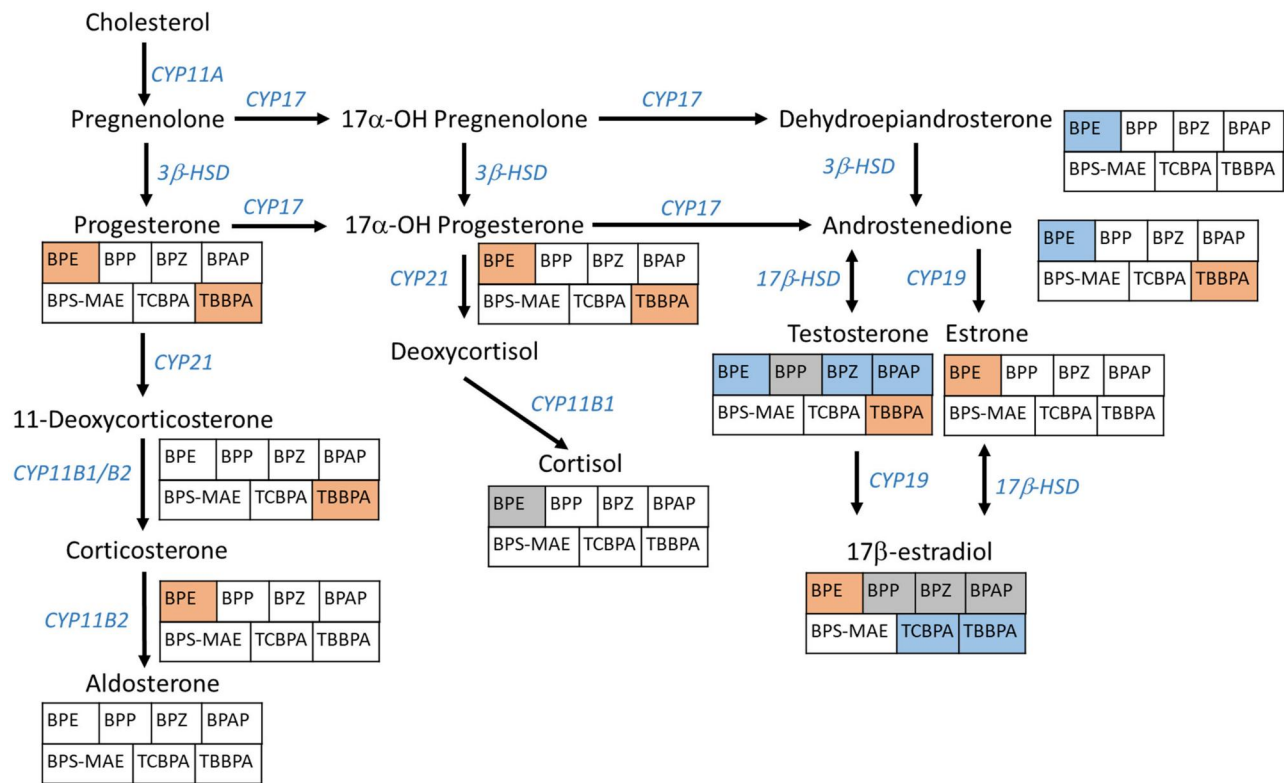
Cholesterol

CYP11A

Pregnenolone

CYP17

17α-OH Pregnenolone

CYP17

Dehydroepiandrosterone

| BPE | BPP | BPZ | BPAP |
|---|---|---|---|
| BPS-MAE | TCBPA | TBBPA | |

3β-HSD

3β-HSD

3β-HSD

Progesterone

CYP17

17α-OH Progesterone

CYP17

Androstenedione

| BPE | BPP | BPZ | BPAP |
|---|---|---|---|
| BPS-MAE | TCBPA | TBBPA | |

| BPE | BPP | BPZ | BPAP |
|---|---|---|---|
| BPS-MAE | TCBPA | TBBPA | |

CYP21

| BPE | BPP | BPZ | BPAP |
|---|---|---|---|
| BPS-MAE | TCBPA | TBBPA | |

17β-HSD

CYP19

Deoxycortisol

Testosterone

Estrone

| BPE | BPP | BPZ | BPAP |
|---|---|---|---|
| BPS-MAE | TCBPA | TBBPA | |

| BPE | BPP | BPZ | BPAP |
|---|---|---|---|
| BPS-MAE | TCBPA | TBBPA | |

CYP21

CYP11B1

11-Deoxycorticosterone

| BPE | BPP | BPZ | BPAP |
|---|---|---|---|
| BPS-MAE | TCBPA | TBBPA | |

CYP11B1/B2

Cortisol

| BPE | BPP | BPZ | BPAP |
|---|---|---|---|
| BPS-MAE | TCBPA | TBBPA | |

CYP19

17β-HSD

Corticosterone

17β-estradiol

| BPE | BPP | BPZ | BPAP |
|---|---|---|---|
| BPS-MAE | TCBPA | TBBPA | |

CYP11B2

| BPE | BPP | BPZ | BPAP |
|---|---|---|---|
| BPS-MAE | TCBPA | TBBPA | |

Aldosterone

| BPE | BPP | BPZ | BPAP |
|---|---|---|---|
| BPS-MAE | TCBPA | TBBPA | |